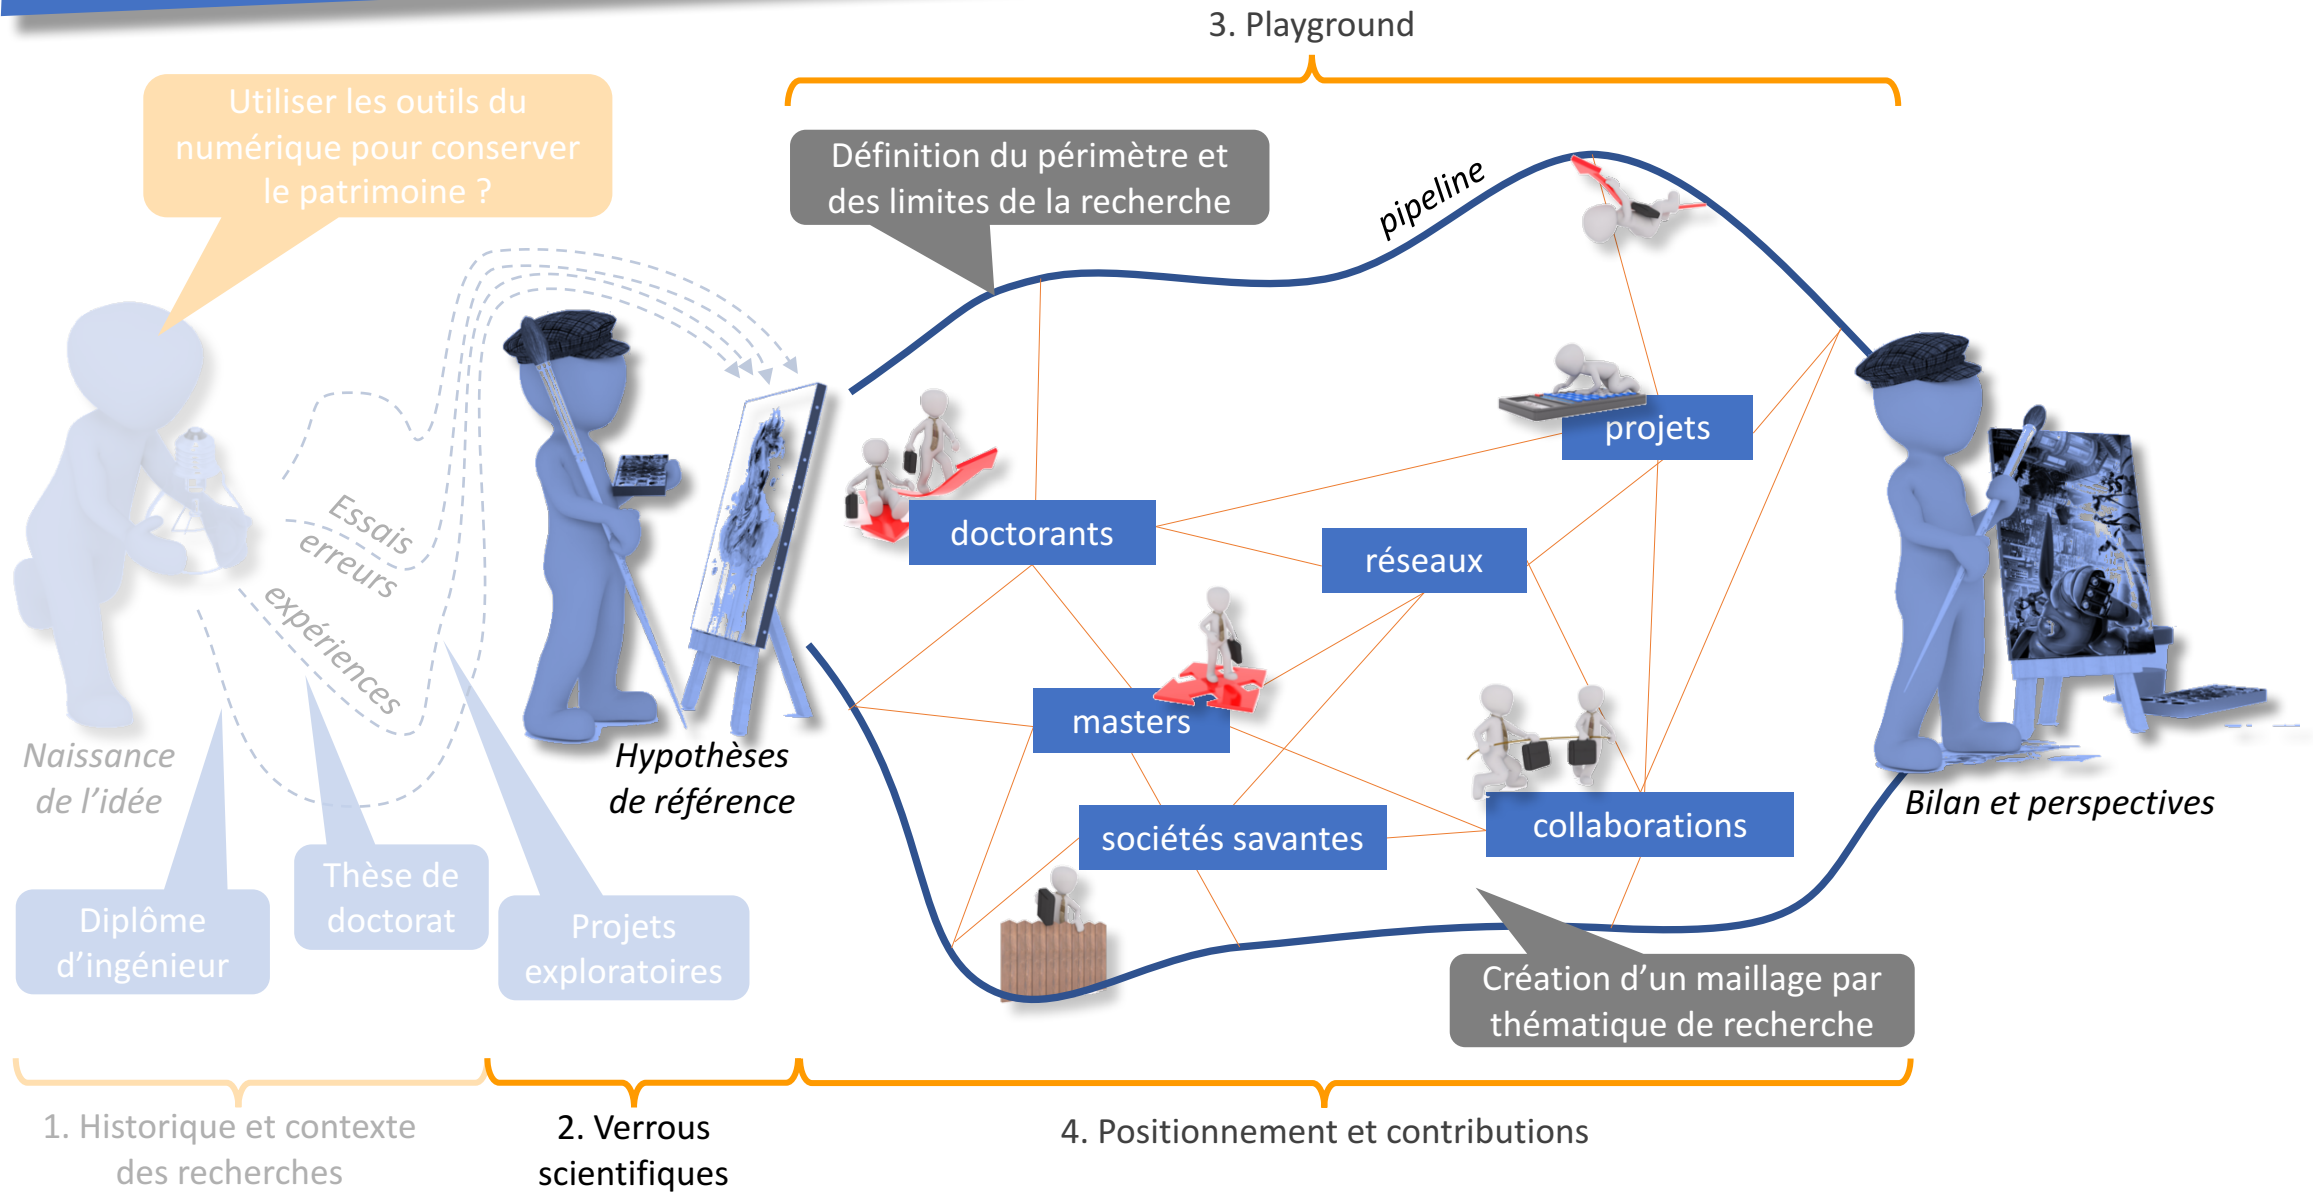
3. Playground

Utiliser les outils du numérique pour conserver le patrimoine ?

Définition du périmètre et des limites de la recherche

pipeline

Essais erreurs expériences

Naissance de l'idée

Hypothèses de référence

projets

doctorants

réseaux

masters

sociétés savantes

collaborations

Bilan et perspectives

Diplôme d'ingénieur

Thèse de doctorat

Projets exploratoires

Création d'un maillage par thématique de recherche

1. Historique et contexte des recherches

2. Verrous scientifiques

4. Positionnement et contributions